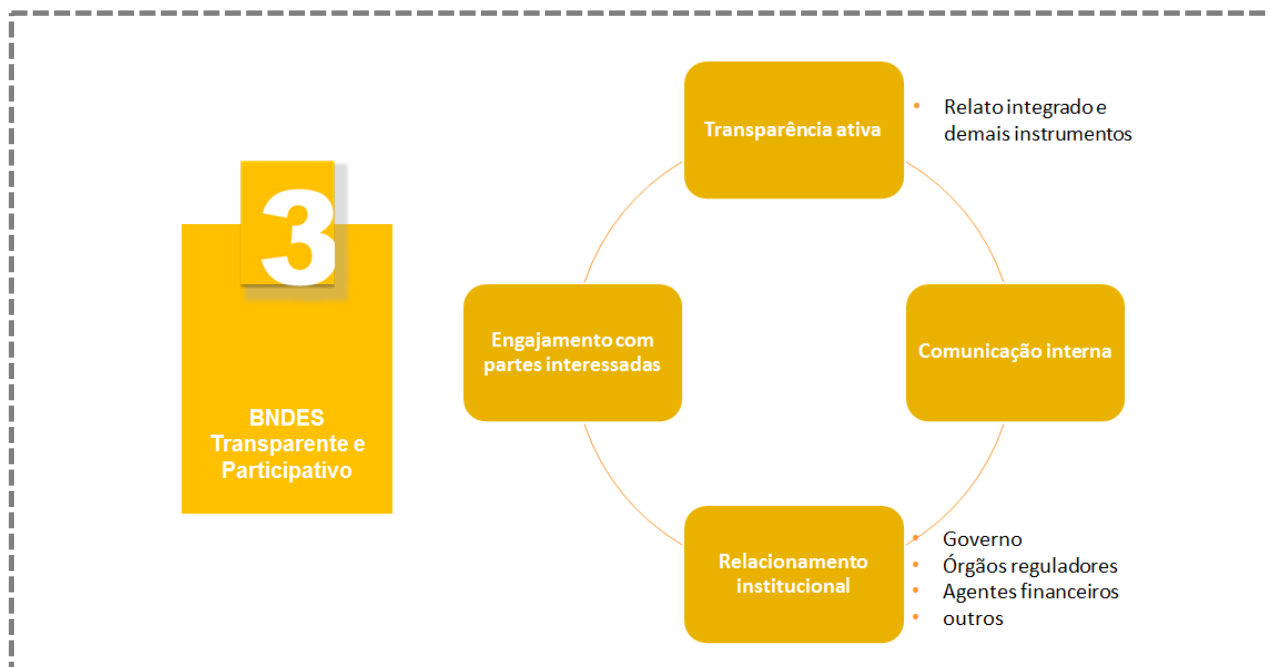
3

BNDES Transparente e Participativo

Transparência ativa

- Relato integrado e demais instrumentos

Engajamento com partes interessadas

Comunicação interna

Relacionamento institucional

- Governo
- Órgãos reguladores
- Agentes financeiros
- outros